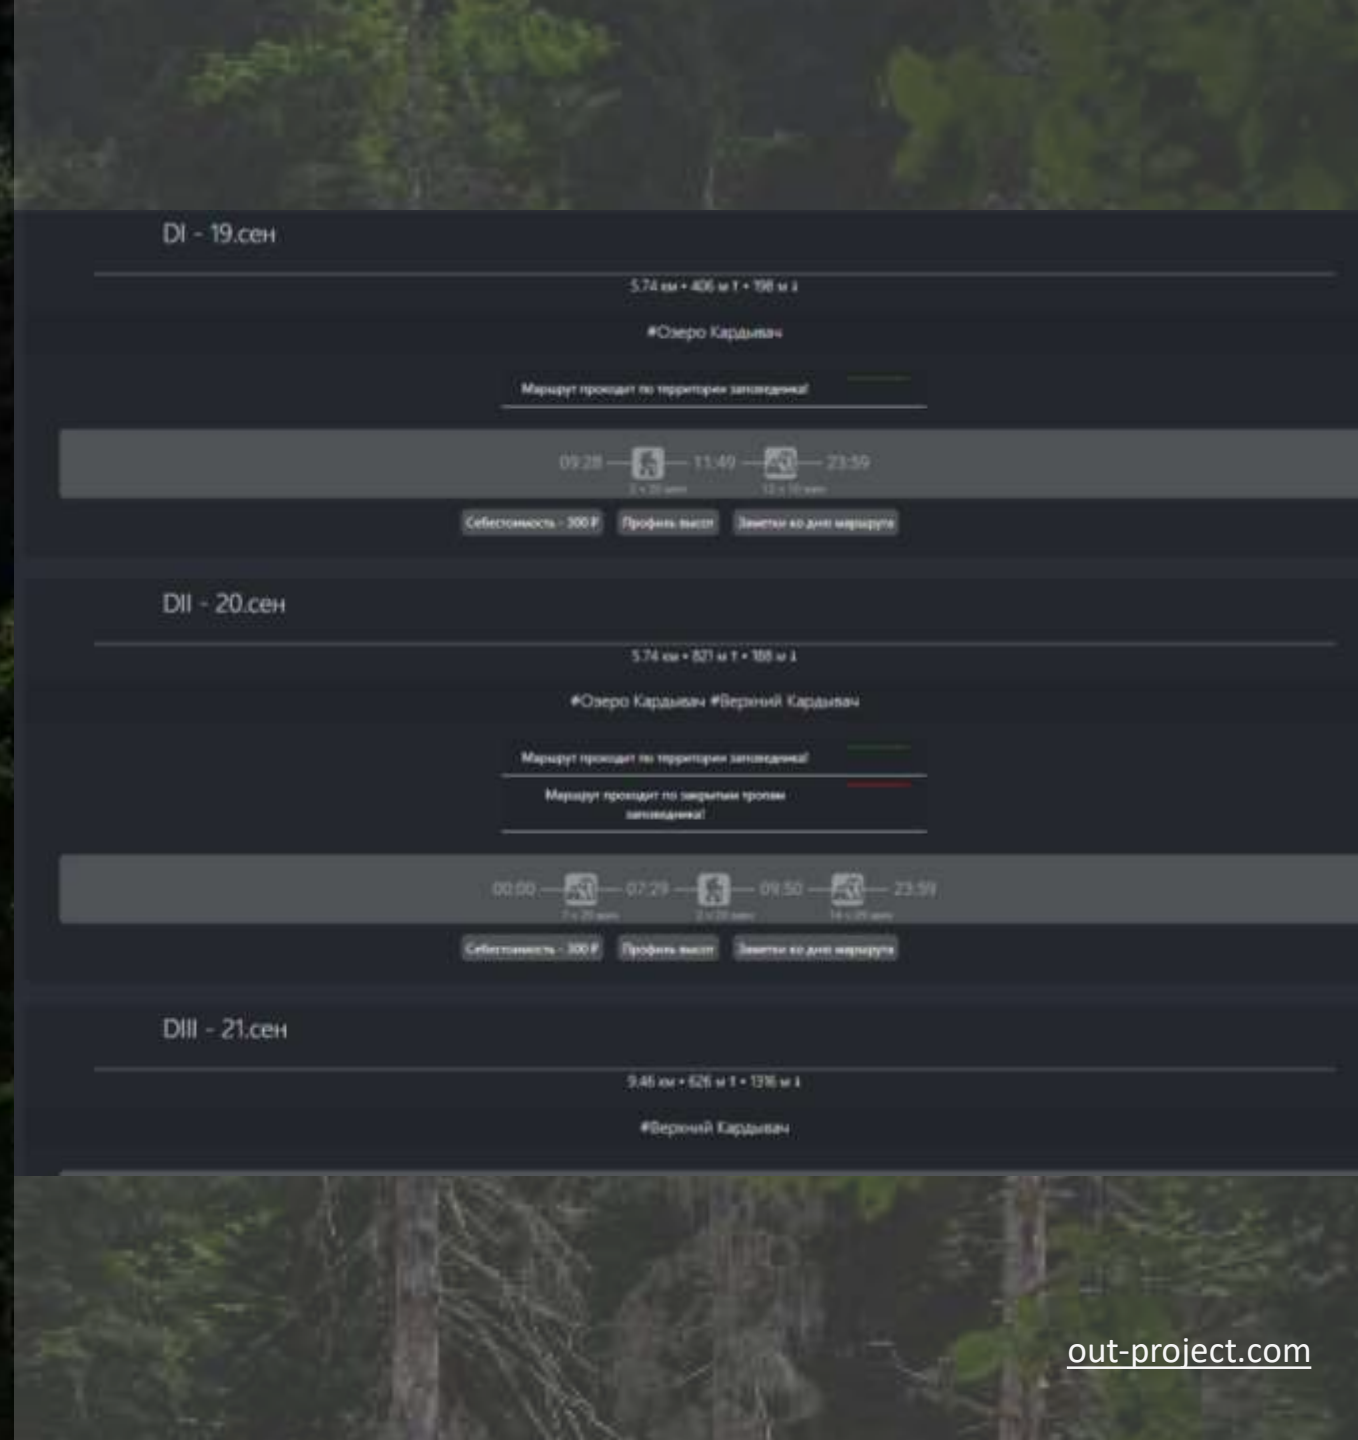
DI - 19.сен

5.74 км • 406 м ↑ • 198 м ↓

#Озеро Кардывач

Маршрут проходит по территории заповедника!

09:28 — 11:49 — 23:59

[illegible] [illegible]

Себестоимость - 300 ₽ Профиль высот Заметки ко дню маршрута

DII - 20.сен

5.74 км • 821 м ↑ • 188 м ↓

#Озеро Кардывач #Верхний Кардывач

Маршрут проходит по территории заповедника!

Маршрут проходит по закрытым тропам заповедника!

00:00 — 07:29 — 09:50 — 23:59

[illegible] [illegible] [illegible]

Себестоимость - 300 ₽ Профиль высот Заметки ко дню маршрута

DIII - 21.сен

9.46 км • 626 м ↑ • 1316 м ↓

#Верхний Кардывач

out-project.com